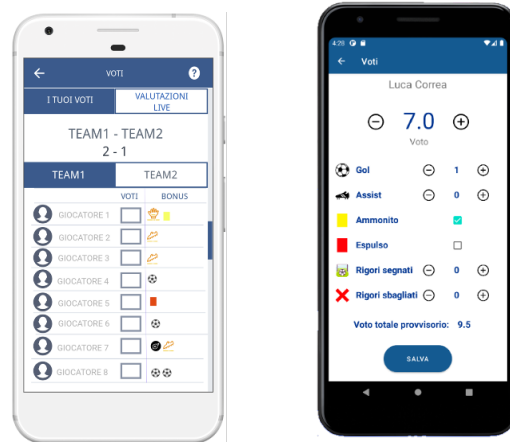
VOTI

I TUOI VOTI
VALUTAZIONI LIVE

TEAM1 - TEAM2
2 - 1

TEAM1
TEAM2

| | VOTI | BONUS |
|---|---|---|
| GIOCATORE 1 | | |
| GIOCATORE 2 | | |
| GIOCATORE 3 | | |
| GIOCATORE 4 | | |
| GIOCATORE 5 | | |
| GIOCATORE 6 | | |
| GIOCATORE 7 | | |
| GIOCATORE 8 | | |

4:28

Voti

Luca Correa

7.0
Voto

Gol 1
Assist 0
Ammonito
Espulso
Rigori segnati 0
Rigori sbagliati 0

Voto totale provvisorio: 9.5

SALVA